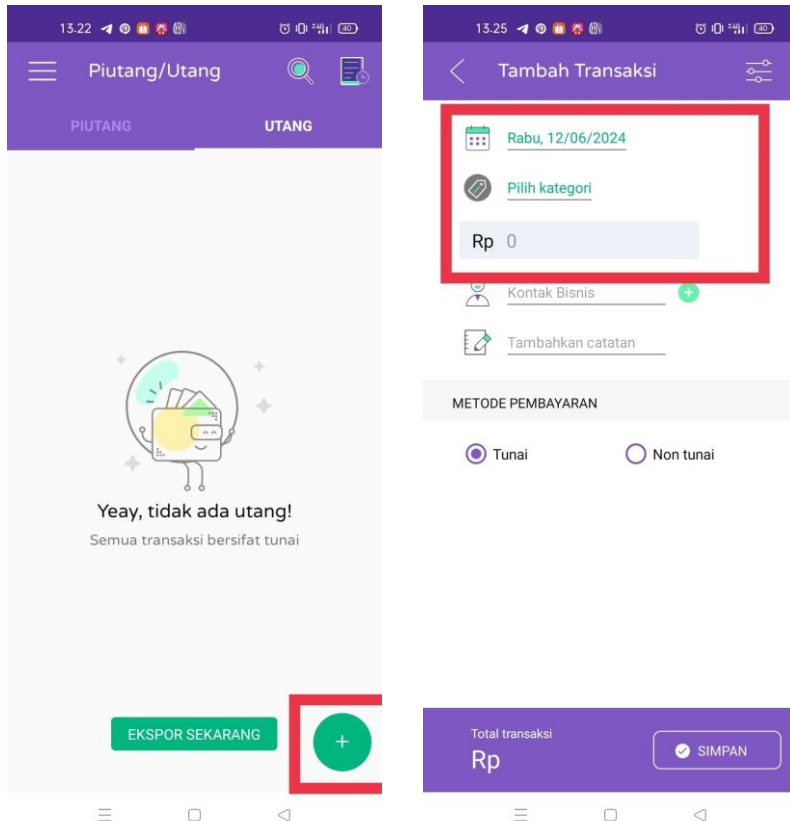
13.22

Piutang/Utang

PIUTANG

UTANG

Yeay, tidak ada utang!

Semua transaksi bersifat tunai

EKSPOR SEKARANG

+

13.25

Tambah Transaksi

Rabu, 12/06/2024

Pilih kategori

Rp 0

Kontak Bisnis

Tambahkan catatan

METODE PEMBAYARAN

Tunai

Non tunai

Total transaksi

Rp

SIMPAN